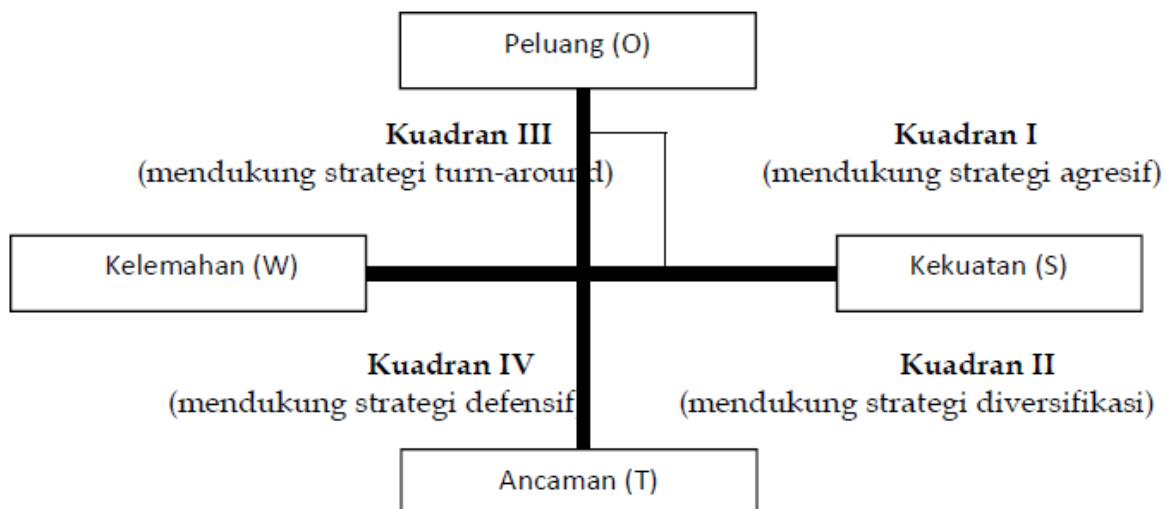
Peluang (O)

Kuadran III
(mendukung strategi turn-around)

Kuadran I
(mendukung strategi agresif)

Kelemahan (W)

Kekuatan (S)

Kuadran IV
(mendukung strategi defensif

Kuadran II
(mendukung strategi diversifikasi)

Ancaman (T)